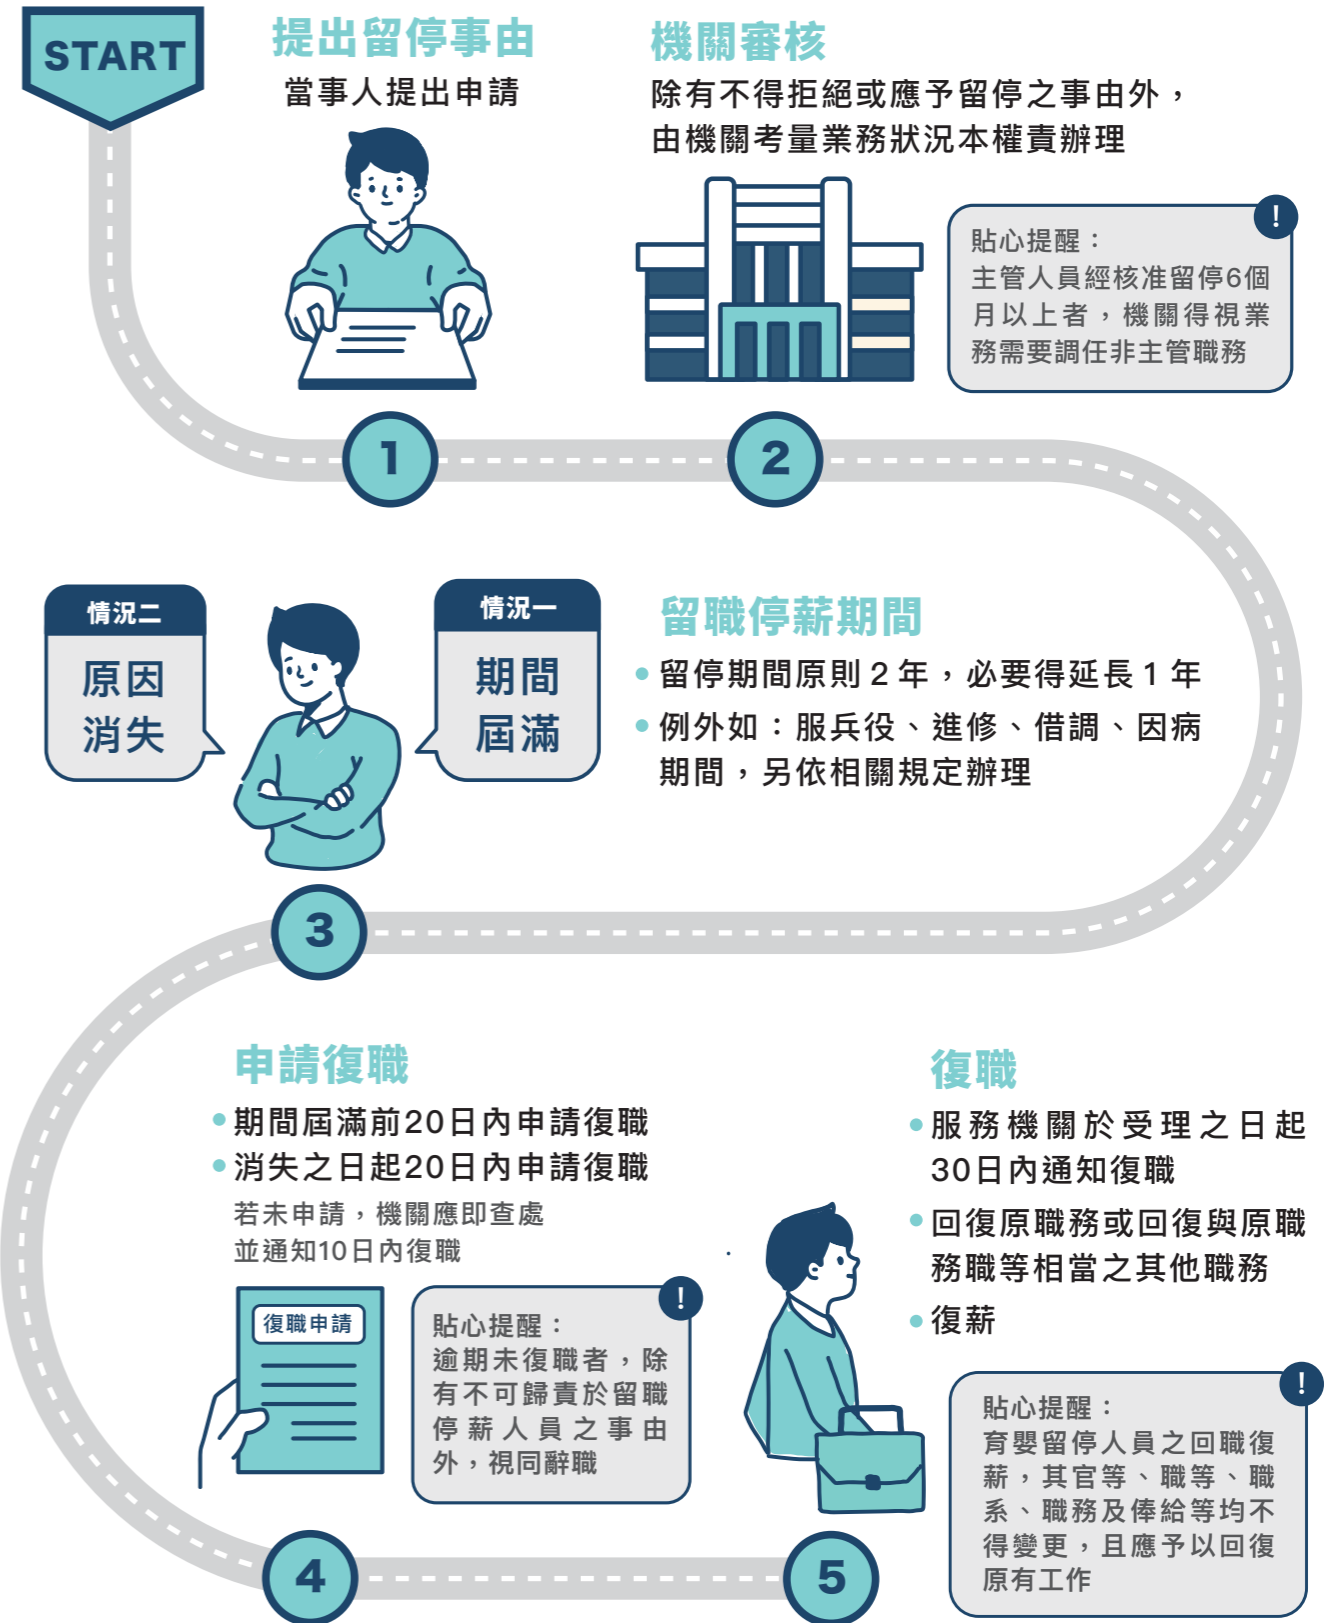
START

提出留停事由
當事人提出申請

機關審核
除有不得拒絕或應予留停之事由外，由機關考量業務狀況本權責辦理

!
貼心提醒：
主管人員經核准留停6個月以上者，機關得視業務需要調任非主管職務

1

2

情況二
原因消失

情況一
期間屆滿

留職停薪期間
• 留停期間原則 2 年，必要得延長 1 年
• 例外如：服兵役、進修、借調、因病期間，另依相關規定辦理

3

申請復職
• 期間屆滿前20日內申請復職
• 消失之日起20日內申請復職
若未申請，機關應即查處並通知10日內復職

復職申請

!
貼心提醒：
逾期未復職者，除有不可歸責於留職停薪人員之事由外，視同辭職

復職
• 服務機關於受理之日起30日內通知復職
• 回復原職務或回復與原職務職等相當之其他職務
• 復薪

!
貼心提醒：
育嬰留停人員之回職復薪，其官等、職等、職系、職務及俸給等均不得變更，且應予以回復原有工作

4

5